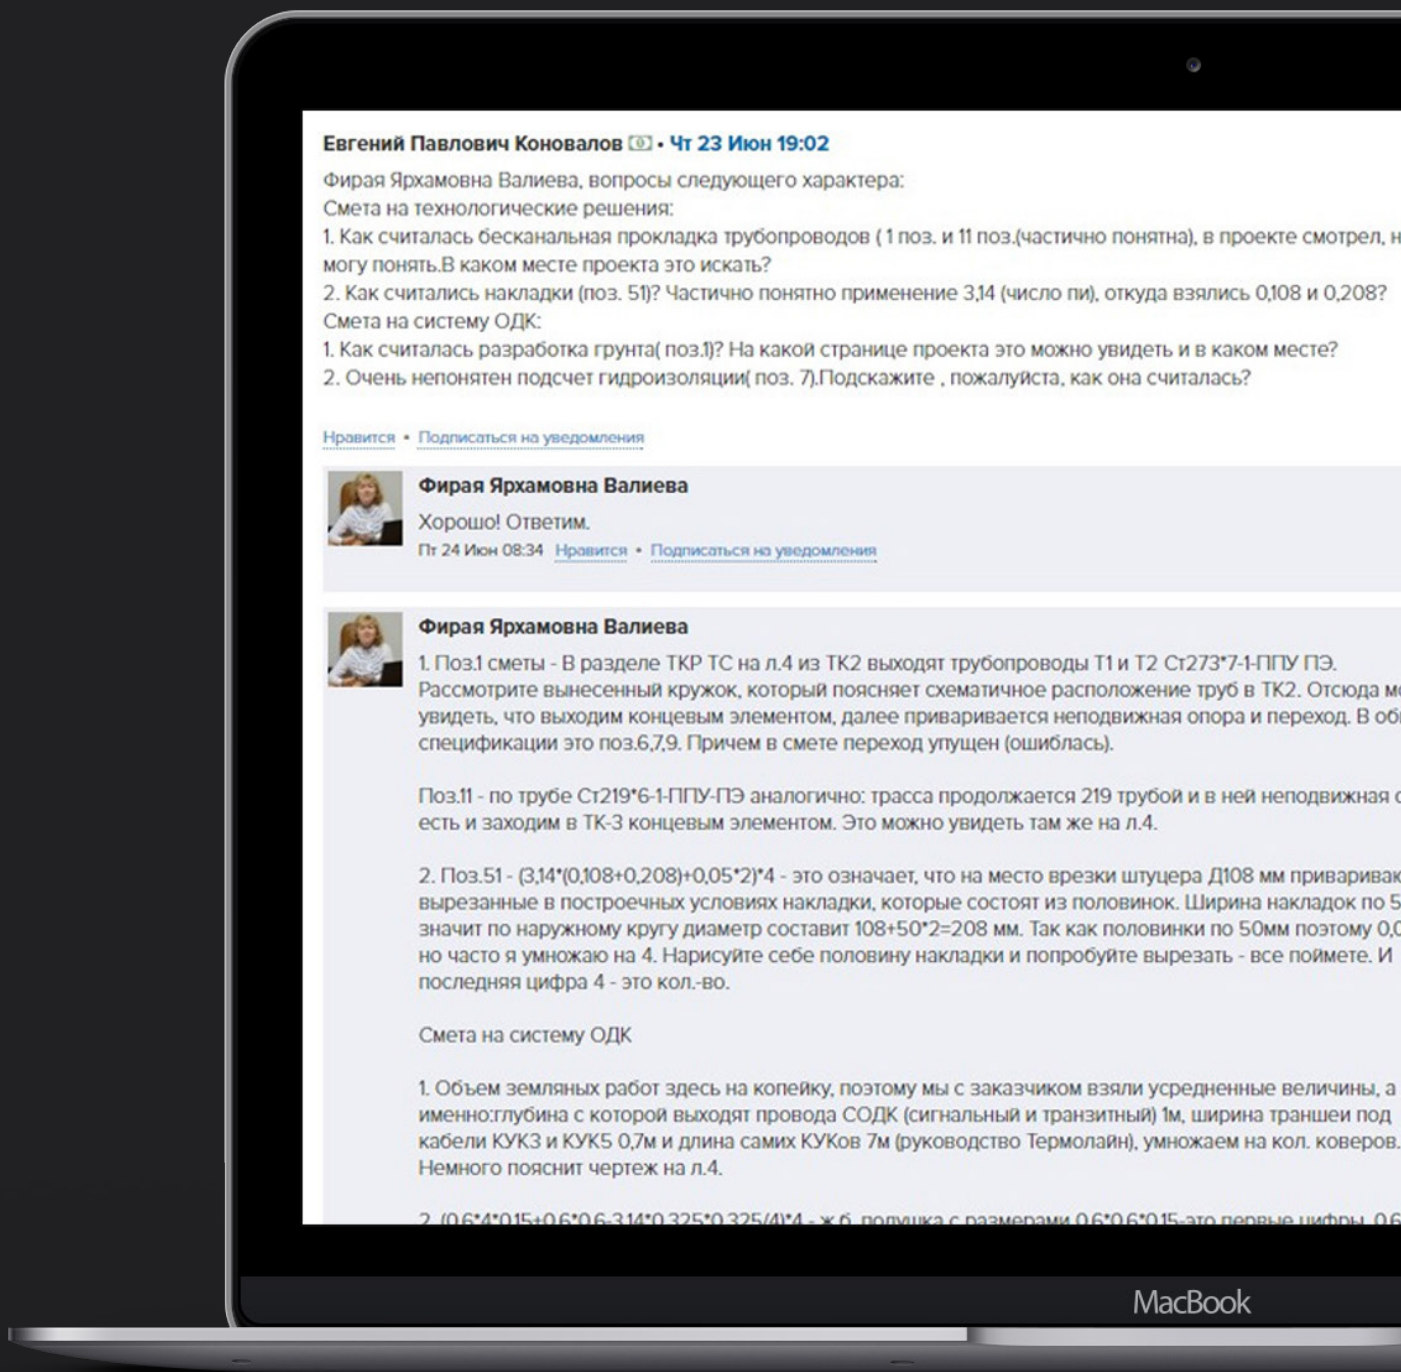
Евгений Павлович Коновалов • Чт 23 Июн 19:02

Фирая Ярхамовна Валиева, вопросы следующего характера:
Смета на технологические решения:
1. Как считалась бесканальная прокладка трубопроводов ( 1 поз. и 11 поз.(частично понятна), в проекте смотрел, н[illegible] могу понять.В каком месте проекта это искать?
2. Как считались накладки (поз. 51)? Частично понятно применение 3,14 (число пи), откуда взялись 0,108 и 0,208?
Смета на систему ОДК:
1. Как считалась разработка грунта( поз.1)? На какой странице проекта это можно увидеть и в каком месте?
2. Очень непонятен подсчет гидроизоляции( поз. 7).Подскажите , пожалуйста, как она считалась?

Нравится • Подписаться на уведомления

Фирая Ярхамовна Валиева
Хорошо! Ответим.
Пт 24 Июн 08:34 Нравится • Подписаться на уведомления

Фирая Ярхамовна Валиева
1. Поз.1 сметы - В разделе ТКР ТС на л.4 из ТК2 выходят трубопроводы Т1 и Т2 Ст273*7-1-ППУ ПЭ. Рассмотрите вынесенный кружок, который поясняет схематичное расположение труб в ТК2. Отсюда м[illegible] увидеть, что выходим концевым элементом, далее приваривается неподвижная опора и переход. В об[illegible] спецификации это поз.6,7,9. Причем в смете переход упущен (ошиблась).

Поз.11 - по трубе Ст219*6-1-ППУ-ПЭ аналогично: трасса продолжается 219 трубой и в ней неподвижная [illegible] есть и заходим в ТК-3 концевым элементом. Это можно увидеть там же на л.4.

2. Поз.51 - (3,14*(0,108+0,208)+0,05*2)*4 - это означает, что на место врезки штуцера Д108 мм привариваю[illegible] вырезанные в построечных условиях накладки, которые состоят из половинок. Ширина накладок по 5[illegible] значит по наружному кругу диаметр составит 108+50*2=208 мм. Так как половинки по 50мм поэтому 0,0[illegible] но часто я умножаю на 4. Нарисуйте себе половину накладки и попробуйте вырезать - все поймете. И последняя цифра 4 - это кол.-во.

Смета на систему ОДК

1. Объем земляных работ здесь на копейку, поэтому мы с заказчиком взяли усредненные величины, а именно:глубина с которой выходят провода СОДК (сигнальный и транзитный) 1м, ширина траншеи под кабели КУКЗ и КУК5 0,7м и длина самих КУКов 7м (руководство Термолайн), умножаем на кол. ковров. Немного пояснит чертеж на л.4.

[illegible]

MacBook